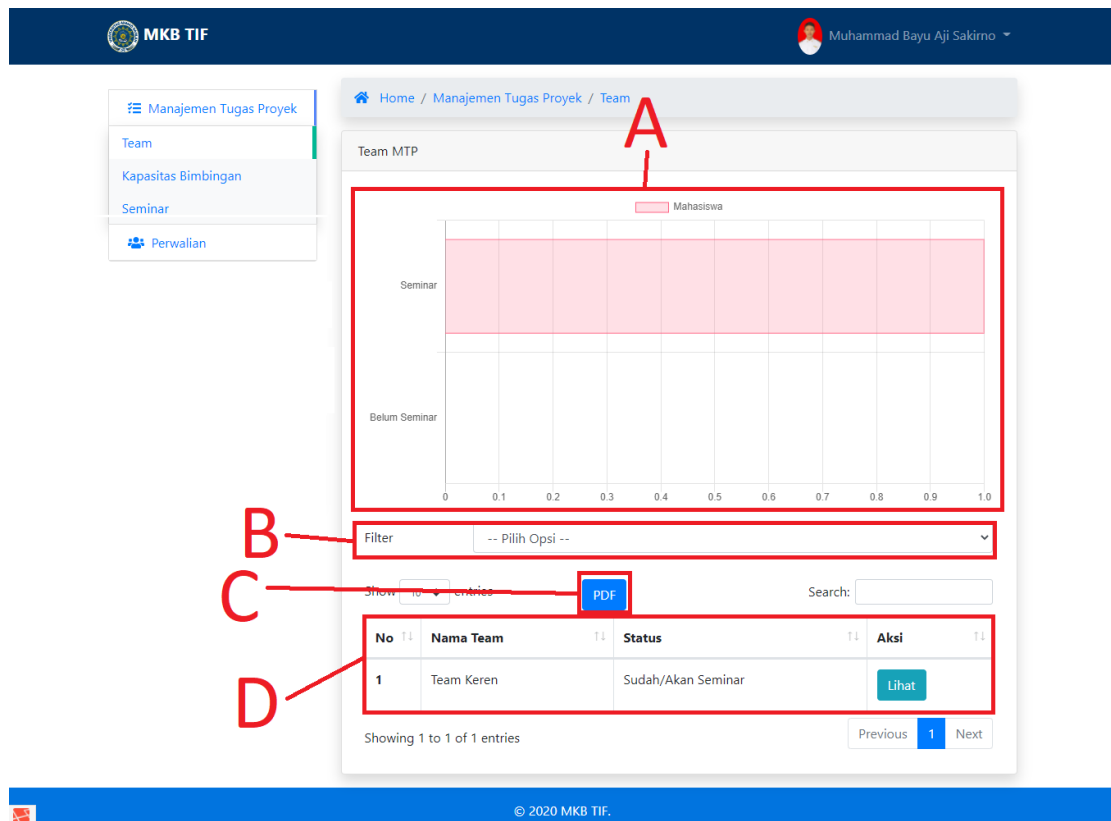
MKB TIF

Muhammad Bayu Aji Sakirno

Manajemen Tugas Proyek

Team

Kapasitas Bimbingan

Seminar

Perwalian

Home / Manajemen Tugas Proyek / Team

A

Team MTP

Mahasiswa

Seminar

Belum Seminar

0 0.1 0.2 0.3 0.4 0.5 0.6 0.7 0.8 0.9 1.0

B

Filter -- Pilih Opsi --

C

Show 10 entries

PDF

Search:

D

| No | Nama Team | Status | Aksi |
|---|---|---|---|
| 1 | Team Keren | Sudah/Akan Seminar | Lihat |

Showing 1 to 1 of 1 entries

Previous 1 Next

© 2020 MKB TIF.